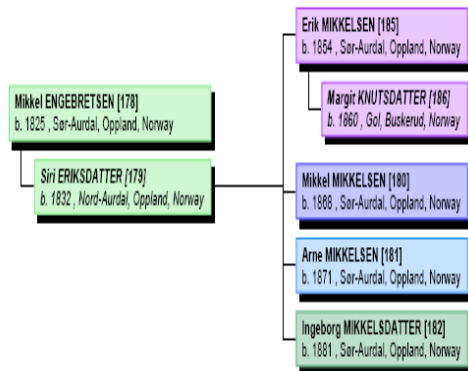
Mikkel ENGEBRETSEN [178]
b. 1825 , Sør-Aurdal, Oppland, Norway

Siri ERIKSDATTER [179]
b. 1832 , Nord-Aurdal, Oppland, Norway

Erik MIKKELSEN [185]
b. 1854 , Sør-Aurdal, Oppland, Norway

Margit KNUTSDATTER [186]
b. 1860 , Gol, Buskerud, Norway

Mikkel MIKKELSEN [180]
b. 1868 , Sør-Aurdal, Oppland, Norway

Arne MIKKELSEN [181]
b. 1871 , Sør-Aurdal, Oppland, Norway

Ingeborg MIKKELSDATTER [182]
b. 1881 , Sør-Aurdal, Oppland, Norway